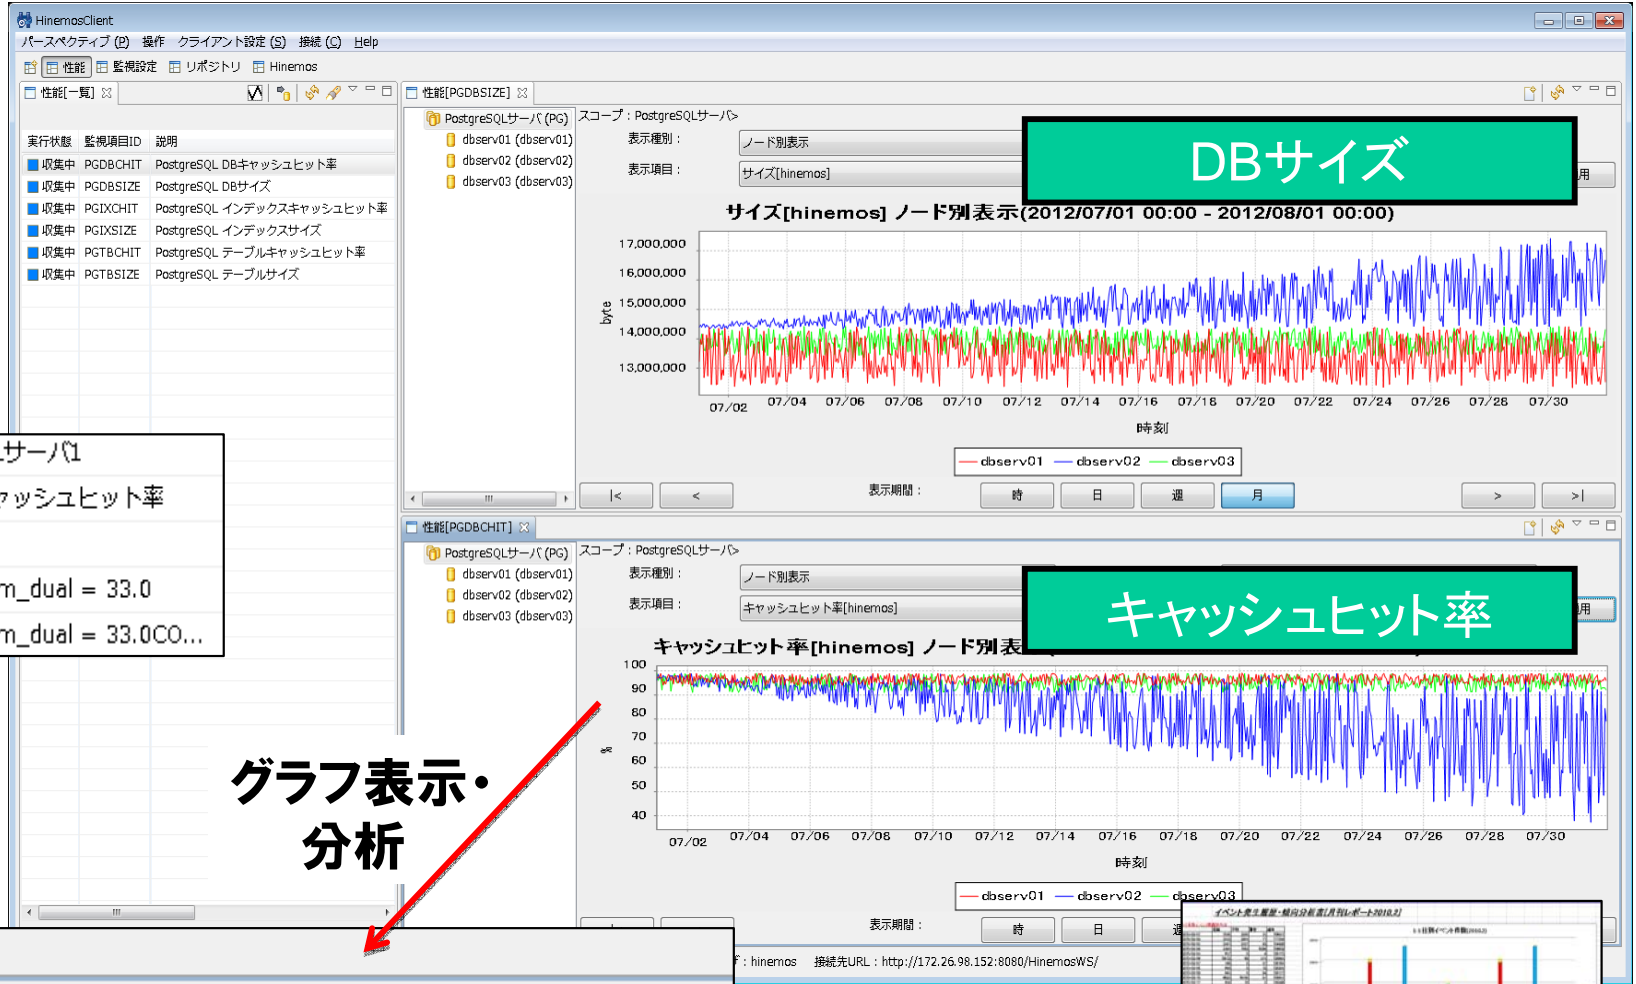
HinemosClient

パースペクティブ (P) 操作 クライアント設定 (S) 接続 (C) Help

性能 監視設定 リポジトリ Hinemos

性能[一覧]

| 実行状態 | 監視項目ID | 説明 |
|---|---|---|
| 収集中 | PGDBCHIT | PostgreSQL DBキャッシュヒット率 |
| 収集中 | PGDBSIZE | PostgreSQL DBサイズ |
| 収集中 | PGIXCHIT | PostgreSQL インデックスキャッシュヒット率 |
| 収集中 | PGIXSIZE | PostgreSQL インデックスサイズ |
| 収集中 | PGTBCHIT | PostgreSQL テーブルキャッシュヒット率 |
| 収集中 | PGTBSIZE | PostgreSQL テーブルサイズ |

性能[PGDBSIZE]

PostgreSQLサーバ(PG)
dbserv01 (dbserv01)
dbserv02 (dbserv02)
dbserv03 (dbserv03)

スコープ：PostgreSQLサーバ>
表示種別： ノード別表示
表示項目： サイズ[hinemos]
用

DBサイズ

サイズ[hinemos] ノード別表示(2012/07/01 00:00 - 2012/08/01 00:00)

17,000,000
16,000,000
15,000,000
14,000,000
13,000,000
byte

07/02 07/04 07/06 07/08 07/10 07/12 07/14 07/16 07/18 07/20 07/22 07/24 07/26 07/28 07/30
時刻

dbserv01 dbserv02 dbserv03

|< < 表示期間： 時 日 週 月 > >|

性能[PGDBCHIT]

PostgreSQLサーバ(PG)
dbserv01 (dbserv01)
dbserv02 (dbserv02)
dbserv03 (dbserv03)

スコープ：PostgreSQLサーバ>
表示種別： ノード別表示
表示項目： キャッシュヒット率[hinemos]
用

キャッシュヒット率

キャッシュヒット率[hinemos] ノード別表

100
90
80
70
60
50
40
%

07/02 07/04 07/06 07/08 07/10 07/12 07/14 07/16 07/18 07/20 07/22 07/24 07/26 07/28 07/30
時刻

dbserv01 dbserv02 dbserv03

表示期間： 時 日 週

サーバ1
ッシュヒット率
m_dual = 33.0
m_dual = 33.0CO...

グラフ表示・
分析

：hinemos 接続先URL：http://172.26.98.152:8080/HinemosWS/

イベント発生履歴・傾向分析書[月別レポート2010.3]